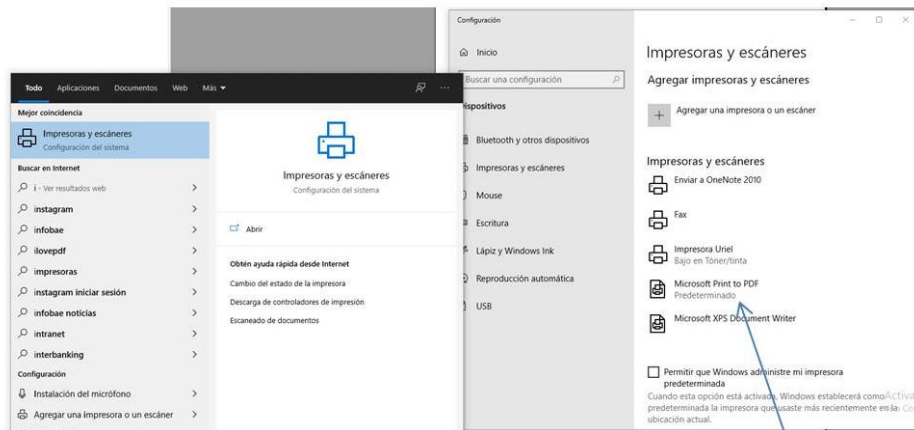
Configuración

Inicio

Buscar una configuración

Dispositivos

Bluetooth y otros dispositivos

Impresoras y escáneres

Mouse

Escritura

Lápiz y Windows Ink

Reproducción automática

USB

Impresoras y escáneres

Agregar impresoras y escáneres

Agregar una impresora o un escáner

Impresoras y escáneres

Enviar a OneNote 2010

Fax

Impresora Uriel
Bajo en Tóner/tinta

Microsoft Print to PDF
Predeterminado

Microsoft XPS Document Writer

Permitir que Windows administre mi impresora predeterminada

Cuando esta opción está activada, Windows establecerá como predeterminada la impresora que usaste más recientemente en la ubicación actual.

Activa

Todo Aplicaciones Documentos Web Más

Mejor coincidencia

Impresoras y escáneres
Configuración del sistema

Buscar en Internet

i - Ver resultados web

instagram

infobae

ilovepdf

impresoras

instagram iniciar sesión

infobae noticias

intranet

interbanking

Configuración

Instalación del micrófono

Agregar una impresora o un escáner

Impresoras y escáneres
Configuración del sistema

Abrir

Obtén ayuda rápida desde Internet

Cambio del estado de la impresora

Descarga de controladores de impresión

Escaneado de documentos